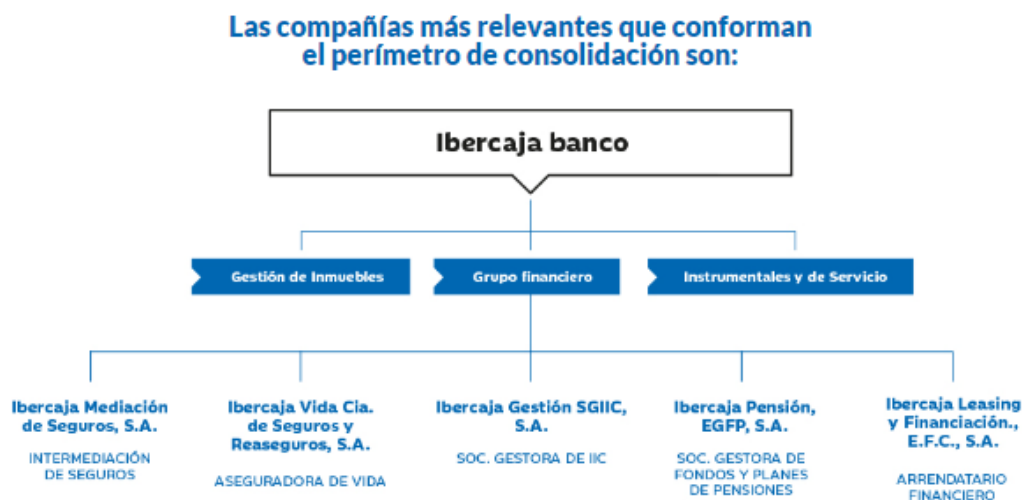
Las compañías más relevantes que conforman el perímetro de consolidación son:

Ibercaja banco

Gestión de Inmuebles

Grupo financiero

Instrumentales y de Servicio

Ibercaja Mediación de Seguros, S.A.

INTERMEDIACIÓN DE SEGUROS

Ibercaja Vida Cia. de Seguros y Reaseguros, S.A.

ASEGURADORA DE VIDA

Ibercaja Gestión SGIIC, S.A.

SOC. GESTORA DE IIC

Ibercaja Pensión, EGFP, S.A.

SOC. GESTORA DE FONDOS Y PLANES DE PENSIONES

Ibercaja Leasing y Financiación., E.F.C., S.A.

ARRENDATARIO FINANCIERO